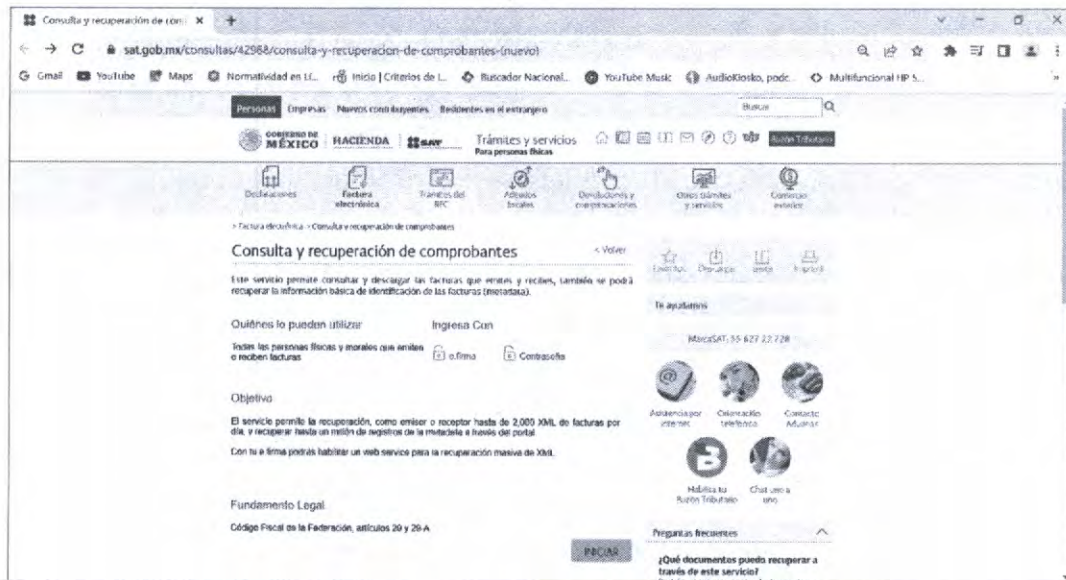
Consulta y recuperación de com ×

sat.gob.mx/consultas/42968/consulta-y-recuperacion-de-comprobantes-(nuevo)

Gmail YouTube Maps Normatividad en Li... Inicio | Criterios de L... Buscador Nacional... YouTube Music AudioKiosko, podc... Multifuncional HP S...

Personas Empresas Nuevos contribuyentes Residentes en el extranjero Buscar

GOBIERNO DE MÉXICO HACIENDA SAT Trámites y servicios Para personas físicas Buzón Tributario

Declaraciones Factura electrónica Trámites del RFC Adeudos fiscales Devoluciones y compensaciones Otros trámites y servicios Conoce más

> Factura electrónica > Consulta y recuperación de comprobantes

Consulta y recuperación de comprobantes

< Volver

Este servicio permite consultar y descargar las facturas que emites y recibes, también se podrá recuperar la información básica de identificación de las facturas (metadata).

Quiénes lo pueden utilizar

Todas las personas físicas y morales que emiten o reciben facturas

Ingresa Con

e.firma Contraseña

Objetivo

El servicio permite la recuperación, como emisor o receptor hasta de 2,000 XML de facturas por día, y recuperar hasta un millón de registros de la metadata a través del portal

Con tu e.firma podrás habilitar un web service para la recuperación masiva de XML

Fundamento Legal

Código Fiscal de la Federación, artículos 29 y 29-A

INICIAR

Favoritos Descargar Imprimir

Te ayudamos

MarcaSAT: 55 627 22 728

Asistencia por internet Orientación telefónica Contacto Aduanas

Habilita tu Buzón Tributario Chat uno a uno

Preguntas frecuentes

¿Qué documentos puedo recuperar a través de este servicio?